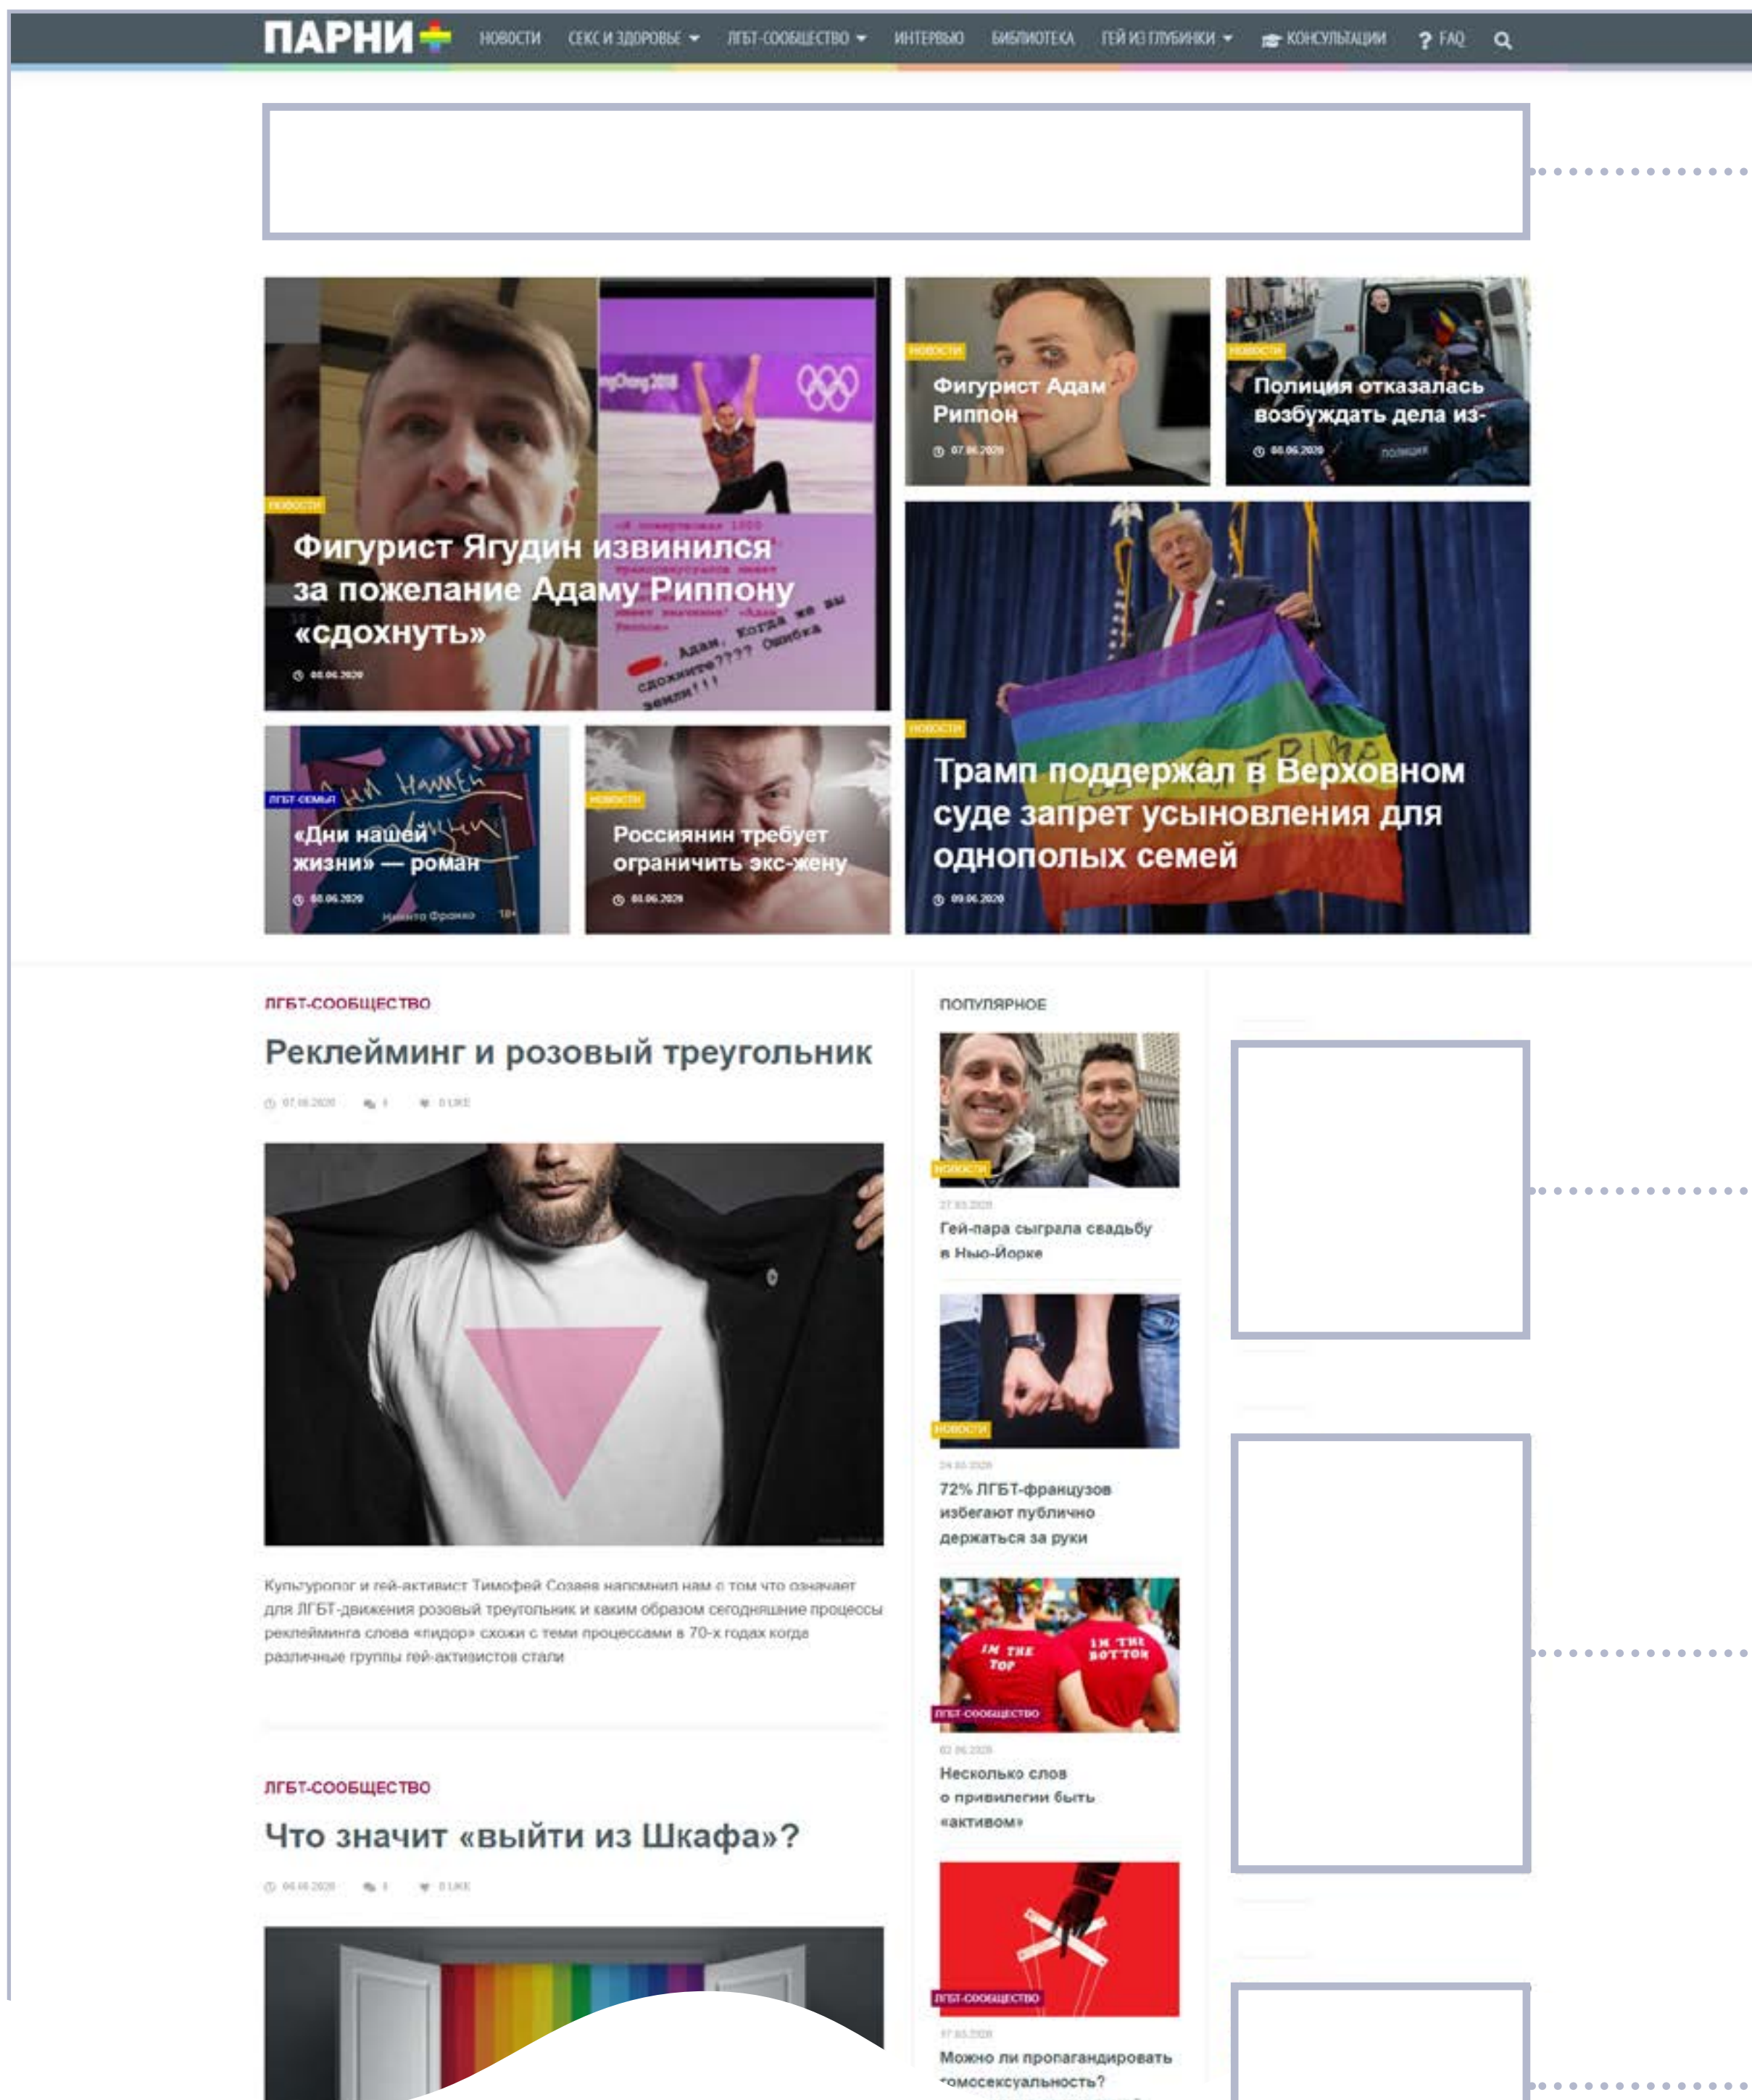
ПАРНИ+ НОВОСТИ СЕКС И ЗДОРОВЬЕ ЛГБТ-СООБЩЕСТВО ИНТЕРВЬЮ БИБЛИОТЕКА ГЕЙ ИЗ ГЛУБИНКИ КОНСУЛЬТАЦИИ FAQ

НОВОСТИ
Фигурист Ягудин извинился за пожелание Адаму Риппону «сдохнуть»
08.06.2020

НОВОСТИ
Фигурист Адам Риппон
07.06.2020

НОВОСТИ
Полиция отказалась возбуждать дела из-
06.06.2020

ЛГБТ-СЕМЬЯ
«Дни нашей жизни» — роман
08.06.2020

НОВОСТИ
Россиянин требует ограничить экс-жену
08.06.2020

НОВОСТИ
Трамп поддержал в Верховном суде запрет усыновления для однополых семей
09.06.2020

ЛГБТ-СООБЩЕСТВО
Реклейминг и розовый треугольник
07.06.2020 1 0 LIKE

Культуролог и гей-активист Тимофей Созаев напомнил нам о том что означает для ЛГБТ-движения розовый треугольник и каким образом сегодняшние процессы реклейминга слова «пидор» схожи с теми процессами в 70-х годах когда различные группы гей-активистов стали

ЛГБТ-СООБЩЕСТВО
Что значит «выйти из Шкафа»?
04.06.2020 1 0 LIKE

ПОПУЛЯРНОЕ

НОВОСТИ
27.05.2020
Гей-пара сыграла свадьбу в Нью-Йорке

НОВОСТИ
24.05.2020
72% ЛГБТ-французов избегают публично держаться за руки

ЛГБТ-СООБЩЕСТВО
02.06.2020
Несколько слов о привилегии быть «активом»

ЛГБТ-СООБЩЕСТВО
17.05.2020
Можно ли пропагандировать гомосексуальность?